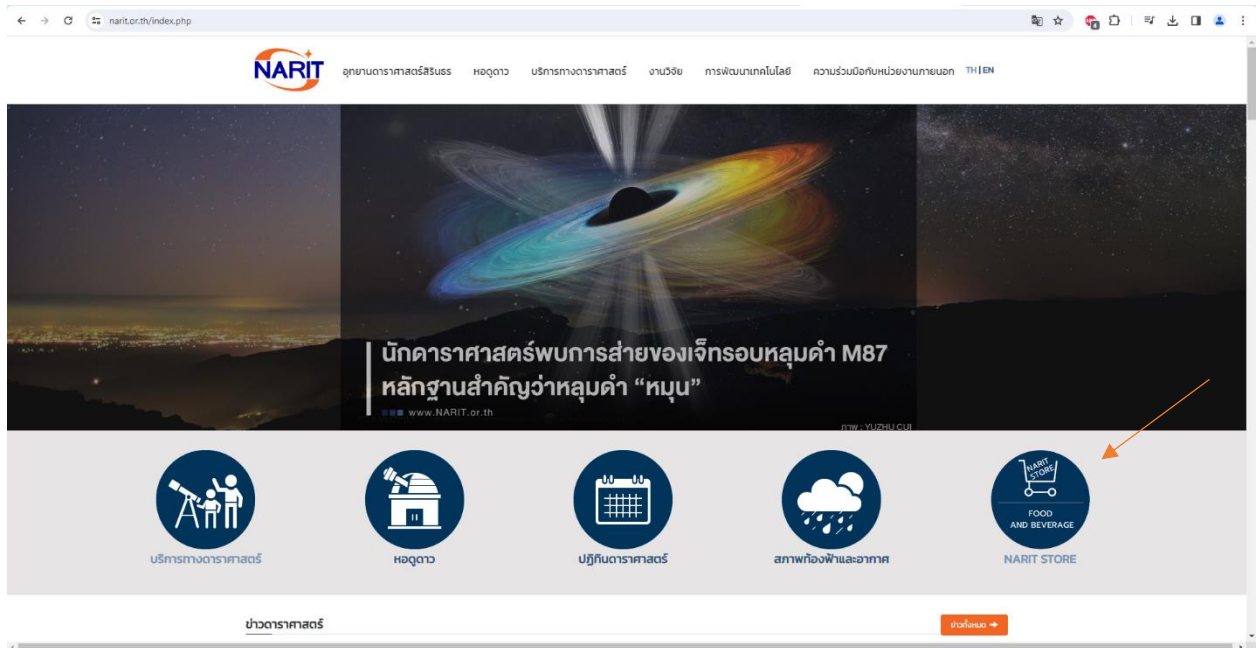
narit.or.th/index.php

NARIT

อุทยานดาราศาสตร์สิรินธร หอดูดาว บริการทางดาราศาสตร์ งานวิจัย การพัฒนาเทคโนโลยี ความร่วมมือกับหน่วยงานภายนอก TH | EN

นักดาราศาสตร์พบการส่ายของเจ็ทรอบหลุมดำ M87 หลักฐานสำคัญว่าหลุมดำ "หมุน"

www.NARIT.or.th

ภาพ : YUZHU CUI

บริการทางดาราศาสตร์

หอดูดาว

ปฏิทินดาราศาสตร์

สภาพท้องฟ้าและอากาศ

NARIT STORE

FOOD AND BEVERAGE

NARIT STORE

ข่าวดาราศาสตร์

ข่าวทั้งหมด